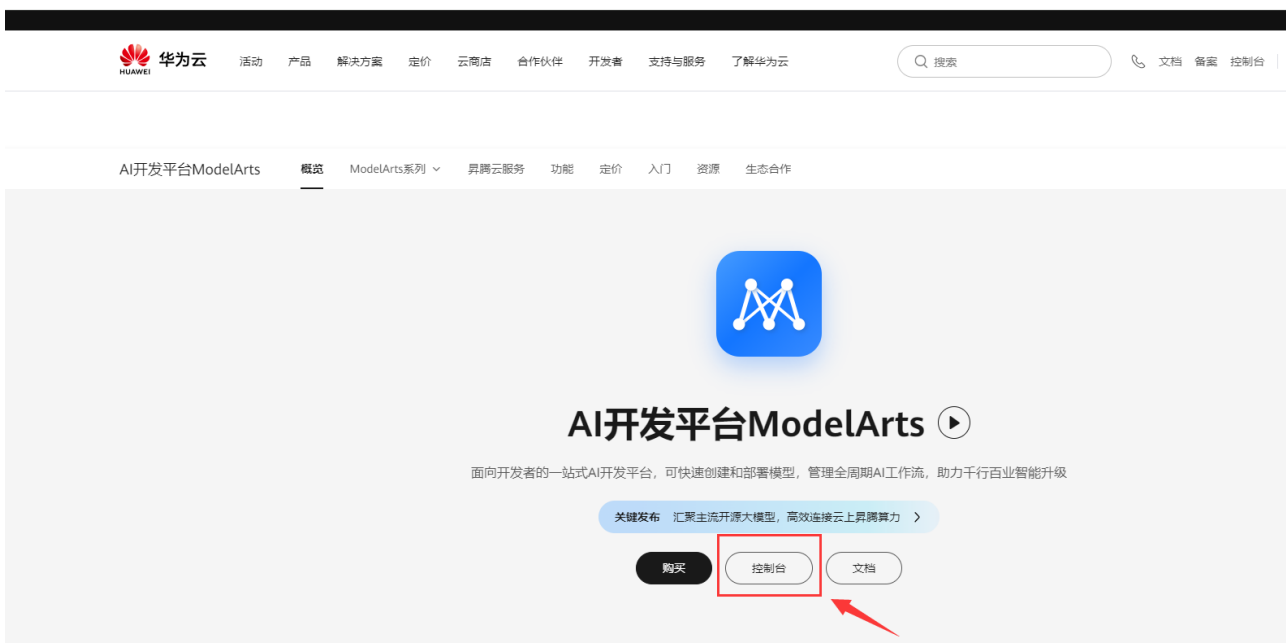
HUAWEI 华为云 活动 产品 解决方案 定价 云商店 合作伙伴 开发者 支持与服务 了解华为云

搜索

文档 备案 控制台

AI开发平台ModelArts 概览 ModelArts系列 昇腾云服务 功能 定价 入门 资源 生态合作

AI开发平台ModelArts

面向开发者的一站式AI开发平台，可快速创建和部署模型，管理全周期AI工作流，助力千行百业智能升级

关键发布 汇聚主流开源大模型，高效连接云上昇腾算力 >

购买 控制台 文档